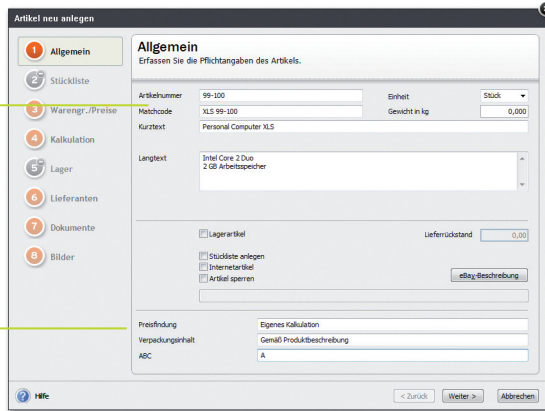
Artikel neu anlegen

1 Allgemein
2 Stückliste
3 Warengr./Preise
4 Kalkulation
5 Lager
6 Lieferanten
7 Dokumente
8 Bilder

Allgemein
Erfassen Sie die Pflichtangaben des Artikels.

Artikelnummer 99-100
Einheit Stück
Matchcode XLS 99-100
Gewicht in kg 0,000
Kurztext Personal Computer XLS

Langtext Intel Core 2 Duo
2 GB Arbeitsspeicher

Lagerartikel
Lieferrückstand 0,00

Stückliste anlegen
Internetartikel
Artikel sperren
eBay-Beschreibung

Preisfindung Eigenes Kalkulation
Verpackungsinhalt Gemäß Produktbeschreibung
ABC A

Hilfe
< Zurück
Weiter >
Abbrechen